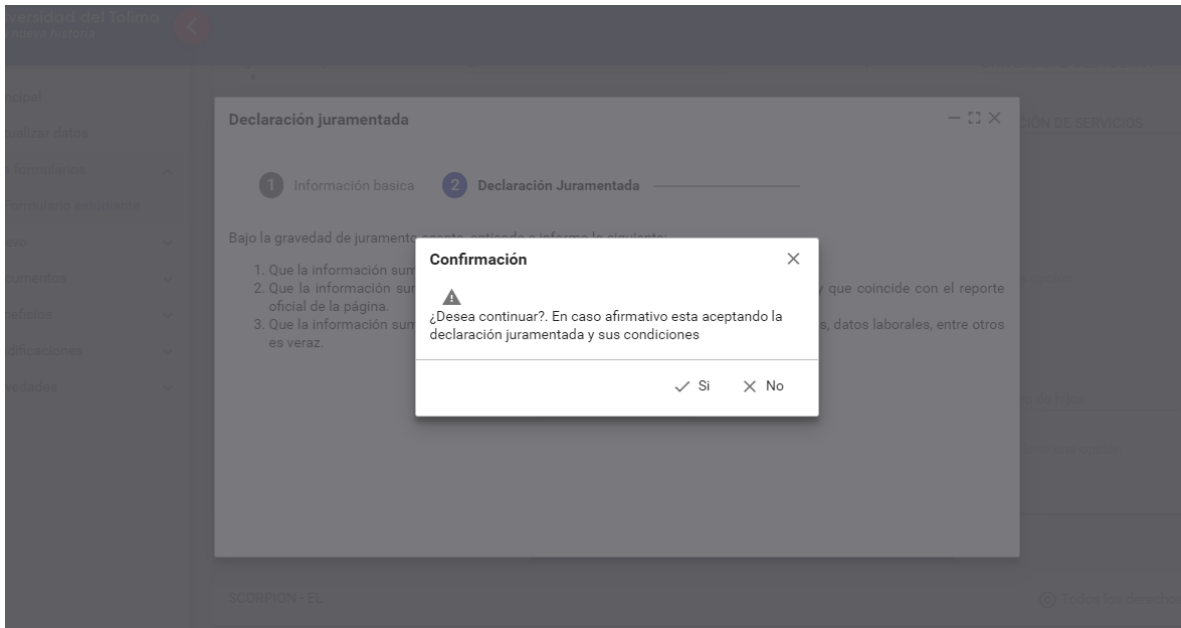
versidad del Tolima

papel
ualizar datos
Formularios
Formulario estudiante

Declaración juramentada

1 Información basica 2 Declaración Juramentada

Bajo la gravedad de juramento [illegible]

1. Que la información sum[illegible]
2. Que la información sur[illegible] y que coincide con el reporte oficial de la página.
3. Que la información sum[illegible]s, datos laborales, entre otros es veraz.

Confirmación

¿Desea continuar?. En caso afirmativo esta aceptando la declaración juramentada y sus condiciones

✓ Si × No

SCORPION - EL

Todos los derechos